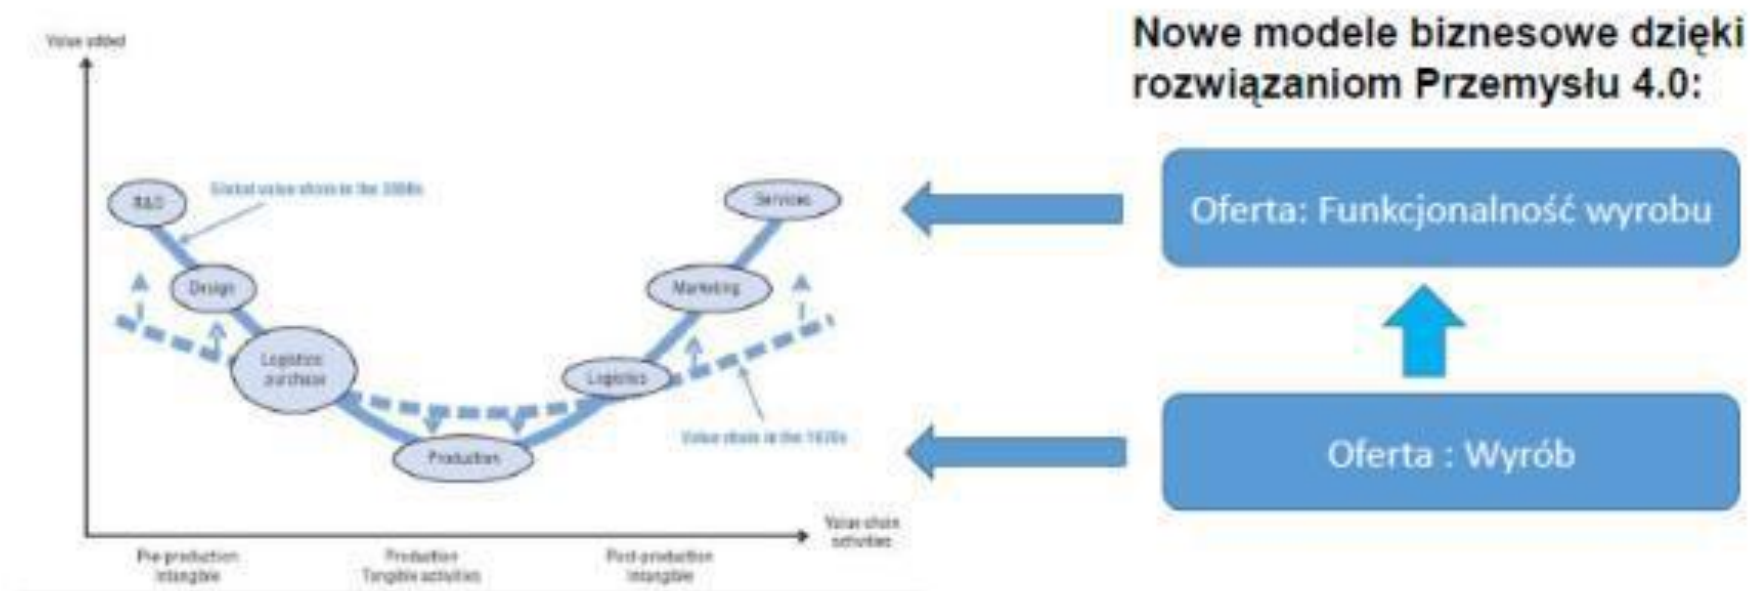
Value added

R&D

Global value chain in the 2000s

Services

Design

Marketing

Logistics purchase

Logistics

Production

Value chain in the 1970s

Value chain activities

Pre-production intangible

Production Tangible activities

Post-production intangible

Nowe modele biznesowe dzięki rozwiązaniom Przemysłu 4.0:

Oferta: Funkcjonalność wyrobu

Oferta : Wyrób